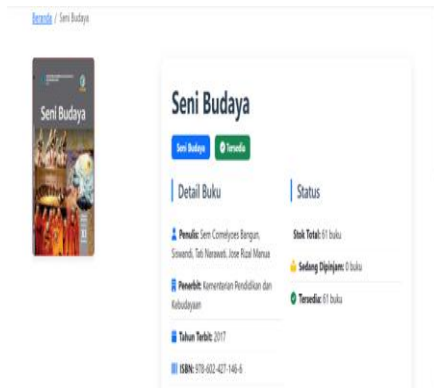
Beranda / Seni Budaya

Seni Budaya

Seni Budaya

Seni Budaya Tersedia

Detail Buku

Penulis: Sem Cornelyoes Bangun, Siswandi, Tati Narawati, Jose Rizal Manua

Penerbit: Kementerian Pendidikan dan Kebudayaan

Tahun Terbit: 2017

ISBN: 978-602-427-146-6

Status

Stok Total: 61 buku

Sedang Dipinjam: 0 buku

Tersedia: 61 buku